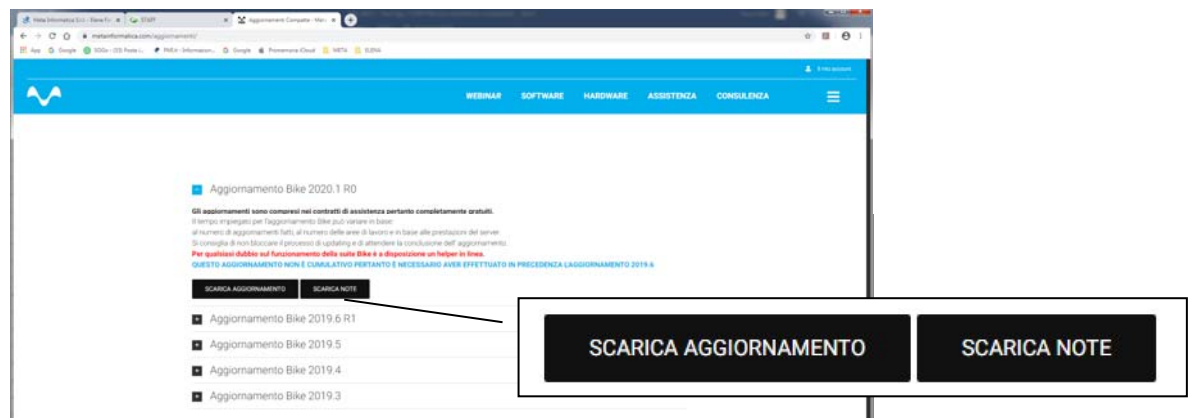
Meta Informatica S.r.l. – Bene Fo | STAFF | Aggiornamenti Computer – Meta

metainformatica.com/aggiornamenti/

App | Google | SOGs | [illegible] | Google | Promemoria iCloud | META | ELENA

Il mio account

WEBINAR SOFTWARE HARDWARE ASSISTENZA CONSULENZA

Aggiornamento Bike 2020.1 R0

Gli aggiornamenti sono compresi nei contratti di assistenza pertanto completamente gratuiti.
Il tempo impiegato per l'aggiornamento Bike può variare in base:
al numero di aggiornamenti fatti, al numero delle aree di lavoro e in base alle prestazioni del server.
Si consiglia di non bloccare il processo di updating e di attendere la conclusione dell' aggiornamento.
Per qualsiasi dubbio sul funzionamento della suite Bike è a disposizione un helper in linea.
QUESTO AGGIORNAMENTO NON È CUMULATIVO PERTANTO È NECESSARIO AVER EFFETTUATO IN PRECEDENZA L'AGGIORNAMENTO 2019.6

SCARICA AGGIORNAMENTO | SCARICA NOTE

Aggiornamento Bike 2019.6 R1

Aggiornamento Bike 2019.5

Aggiornamento Bike 2019.4

Aggiornamento Bike 2019.3

SCARICA AGGIORNAMENTO

SCARICA NOTE